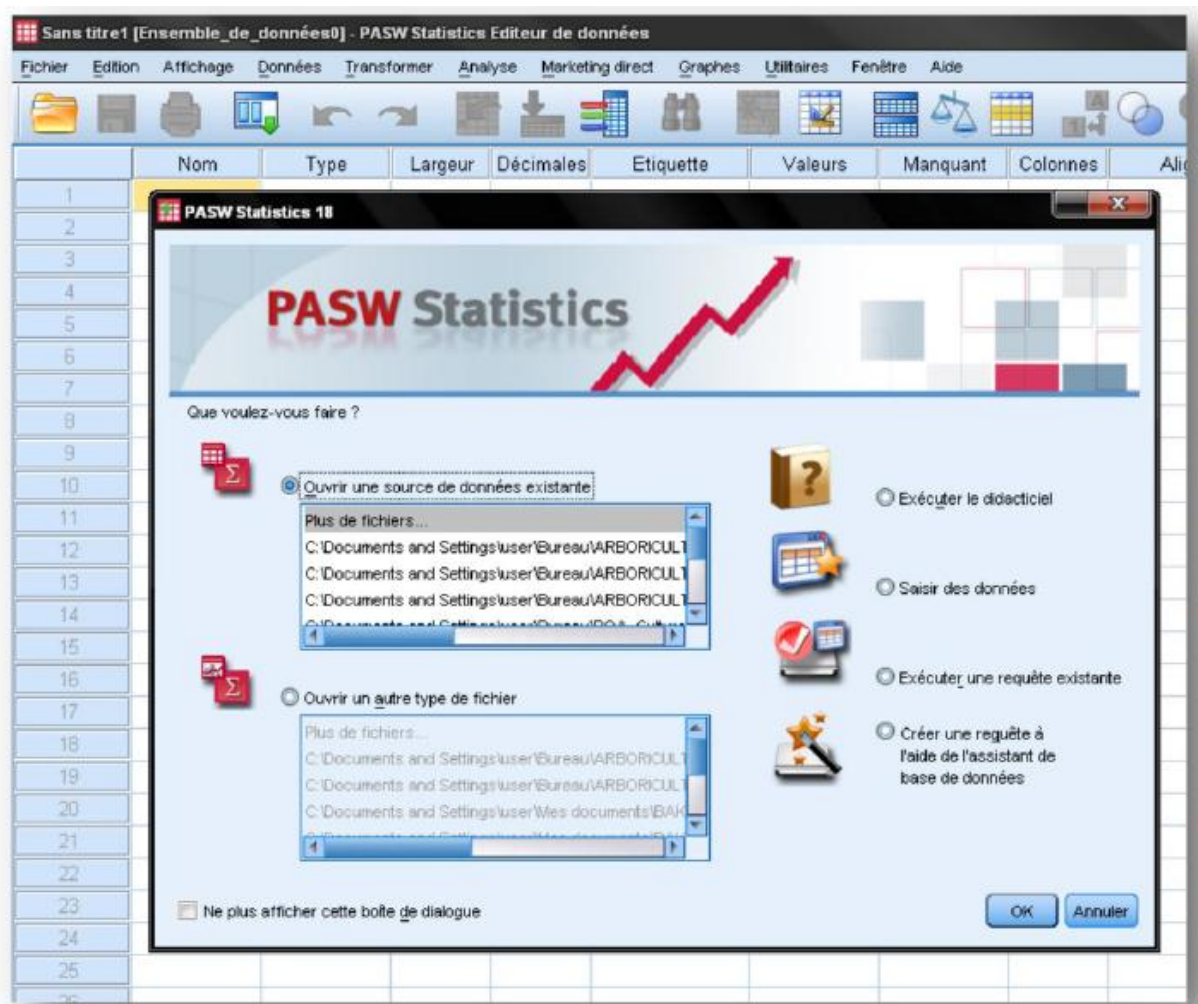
Sans titre1 [Ensemble_de_données0] - PASW Statistics Editeur de données

Fichier Edition Affichage Données Transformer Analyse Marketing direct Graphes Utilitaires Fenêtre Aide

| | Nom | Type | Largeur | Décimales | Etiquette | Valeurs | Manquant | Colonnes | Ali |
|---|---|---|---|---|---|---|---|---|---|
| 1 | | | | | | | | | |
| 2 | | | | | | | | | |
| 3 | | | | | | | | | |
| 4 | | | | | | | | | |
| 5 | | | | | | | | | |
| 6 | | | | | | | | | |
| 7 | | | | | | | | | |
| 8 | | | | | | | | | |
| 9 | | | | | | | | | |
| 10 | | | | | | | | | |
| 11 | | | | | | | | | |
| 12 | | | | | | | | | |
| 13 | | | | | | | | | |
| 14 | | | | | | | | | |
| 15 | | | | | | | | | |
| 16 | | | | | | | | | |
| 17 | | | | | | | | | |
| 18 | | | | | | | | | |
| 19 | | | | | | | | | |
| 20 | | | | | | | | | |
| 21 | | | | | | | | | |
| 22 | | | | | | | | | |
| 23 | | | | | | | | | |
| 24 | | | | | | | | | |
| 25 | | | | | | | | | |

PASW Statistics 18

PASW Statistics

Que voulez-vous faire ?

Ouvrir une source de données existante

Plus de fichiers...
C:\Documents and Settings\user\Bureau\ARBORICULT
C:\Documents and Settings\user\Bureau\ARBORICULT
C:\Documents and Settings\user\Bureau\ARBORICULT
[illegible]

Ouvrir un autre type de fichier

Plus de fichiers...
C:\Documents and Settings\user\Bureau\ARBORICULT
C:\Documents and Settings\user\Bureau\ARBORICULT
C:\Documents and Settings\user\Mes documents\BAK
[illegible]

Exécuter le didacticiel

Saisir des données

Exécuter une requête existante

Créer une requête à l'aide de l'assistant de base de données

Ne plus afficher cette boîte de dialogue

OK Annuler